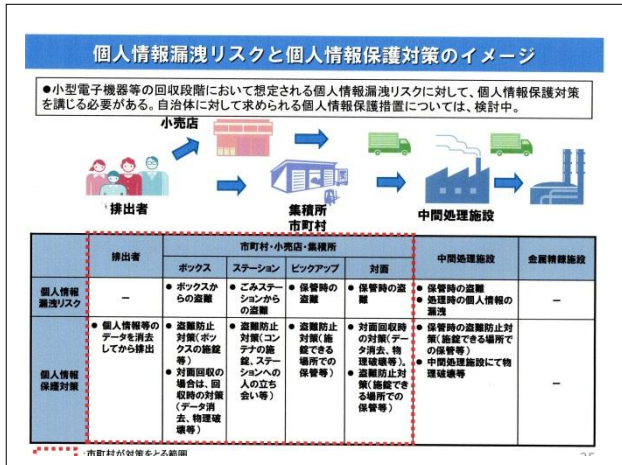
個人情報漏洩リスクと個人情報保護対策のイメージ

●小型電子機器等の回収段階において想定される個人情報漏洩リスクに対して、個人情報保護対策を講じる必要がある。自治体に対して求められる個人情報保護措置については、検討中。

小売店

排出者

集積所
市町村

中間処理施設

| | 排出者 | 市町村・小売店・集積所 ボックス | ステーション | ピックアップ | 対面 | 中間処理施設 | 金属精錬施設 |
|---|---|---|---|---|---|---|---|
| 個人情報漏洩リスク | － | ● ボックスからの盗難 | ● ごみステーションからの盗難 | ● 保管時の盗難 | ● 保管時の盗難 | ● 保管時の盗難 ● 処理時の個人情報の漏洩 | － |
| 個人情報保護対策 | ● 個人情報等のデータを消去してから排出 | ● 盗難防止対策(ボックスの施錠等) ● 対面回収の場合は、回収時の対策(データ消去、物理破壊等) | ● 盗難防止対策(コンテナの施錠、ステーションへの人の立ち会い等) | ● 盗難防止対策(施錠できる場所での保管等) | ● 対面回収時の対策(データ消去、物理破壊等) ● 盗難防止対策(施錠できる場所での保管等) | ● 保管時の盗難防止対策(施錠できる場所での保管等) ● 中間処理施設にて物理破壊等 | － |

：市町村が対策をとる範囲

25